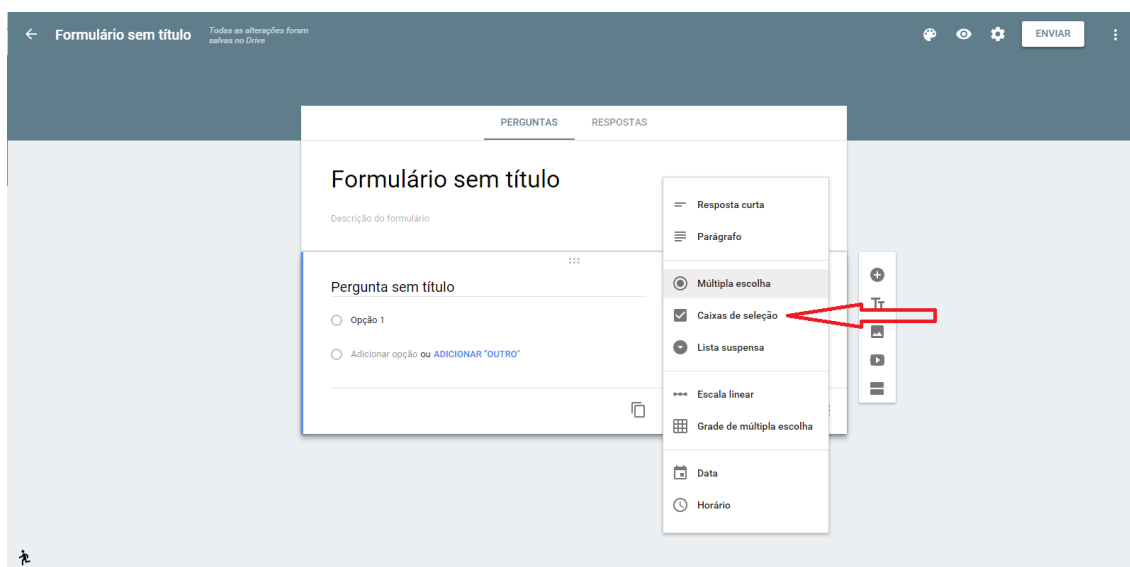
Formulário sem título

Todas as alterações foram salvas no Drive

ENVIAR

PERGUNTAS

RESPOSTAS

Formulário sem título

Descrição do formulário

Pergunta sem título

Opção 1

Adicionar opção ou ADICIONAR "OUTRO"

Resposta curta

Parágrafo

Múltipla escolha

Caixas de seleção

Lista suspensa

Escala linear

Grade de múltipla escolha

Data

Horário